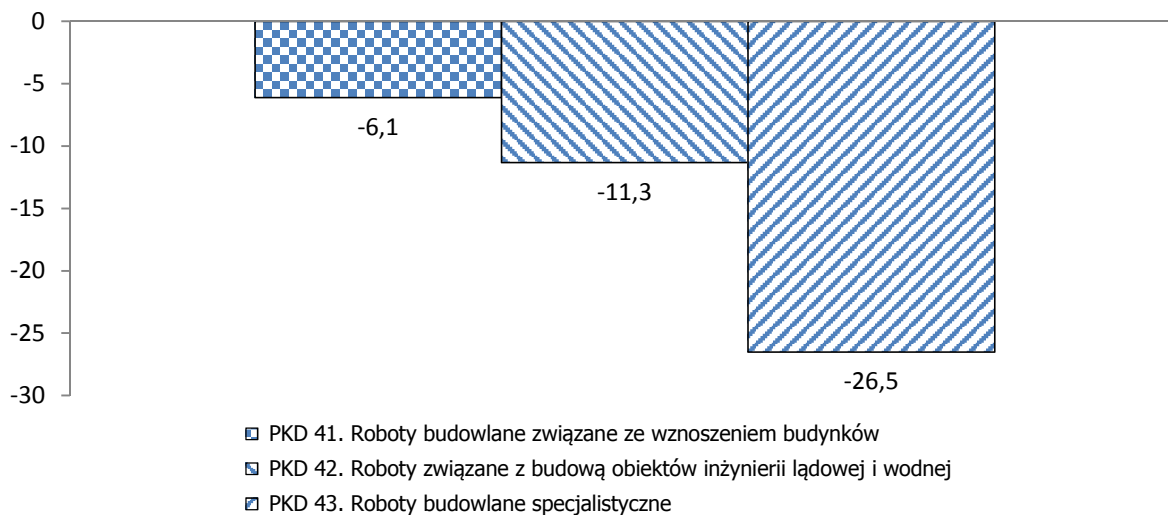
0
-5
-10
-15
-20
-25
-30

-6,1
-11,3
-26,5

PKD 41. Roboty budowlane związane ze wznoszeniem budynków
PKD 42. Roboty związane z budową obiektów inżynierii lądowej i wodnej
PKD 43. Roboty budowlane specjalistyczne